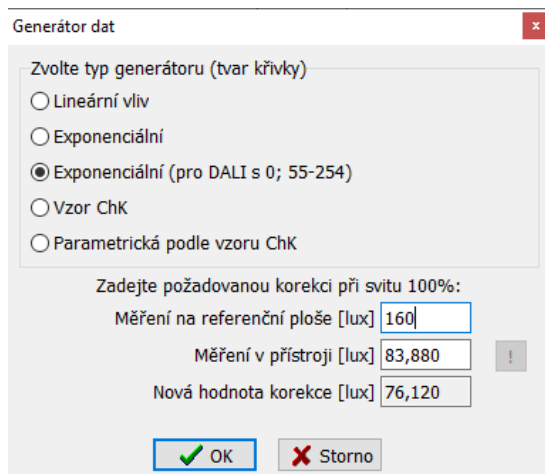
Generátor dat

x

Zvolte typ generátoru (tvar křivky)

Lineární vliv

Exponenciální

Exponenciální (pro DALI s 0; 55-254)

Vzor ChK

Parametrická podle vzoru ChK

Zadejte požadovanou korekci při svitu 100%:

Měření na referenční ploše [lux] 160

Měření v přístroji [lux] 83,880

!

Nová hodnota korekce [lux] 76,120

OK

Storno